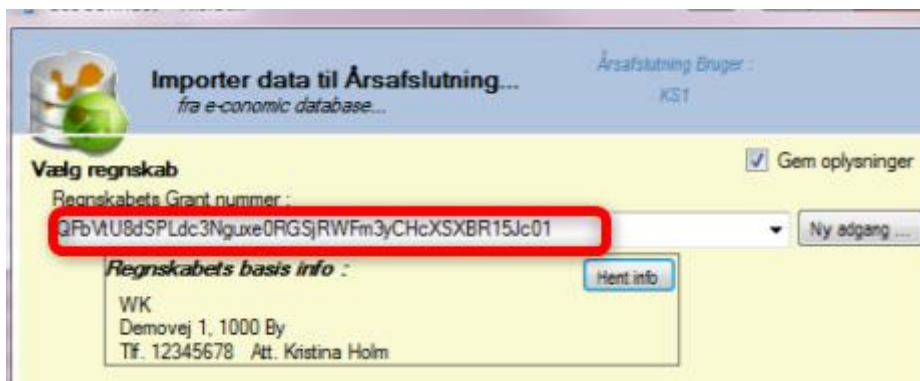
Importer data til Årsafslutning...
fra e-conomic database...

Årsafslutning Bruger :
KS1

Vælg regnskab

Gem oplysninger

Regnskabets Grant nummer :
QFbVtU8dSPLdc3Nguxe0RGSjRWFm3yCHcXSXBR15Jc01

Ny adgang ...

Regnskabets basis info :

Hent info

WK
Demovej 1, 1000 By
Tlf. 12345678 Att. Kristina Holm